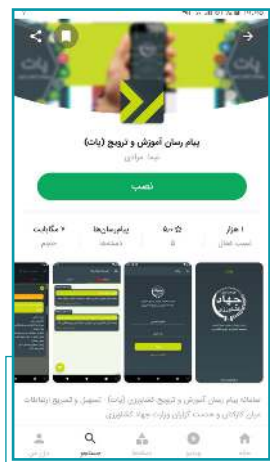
پیام رسان آموزش و ترویج (یات)

نیما مرادی

نصب

۱ هزار
نصب فعال

۵.۰ ☆
۵

پیام‌رسان‌ها
دسته

۷ مگابایت
حجم

جهاد کشاورزی

سامانه پیام رسان آموزش و ترویج کشاورزی (یات) - تسهیل و تسریع ارتباطات میان کارکنان و مدیران وزارت جهاد کشاورزی

خانه
ویترین
دسته‌ها
جستجو
مای من